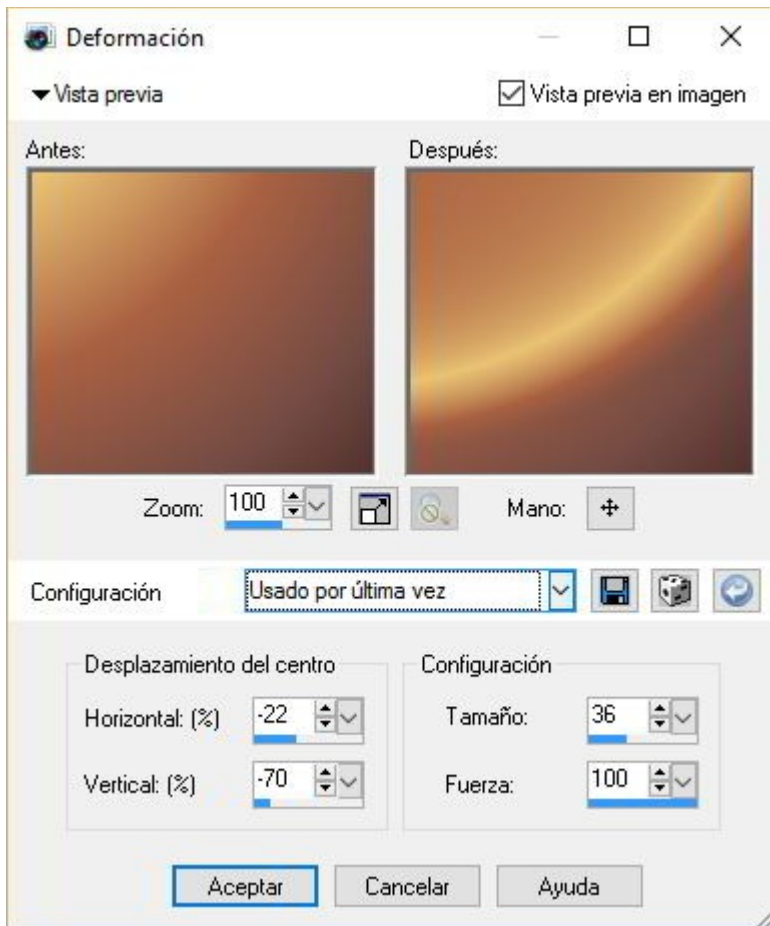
Deformación

Vista previa

Vista previa en imagen

Antes:

Después:

Zoom: 100

Mano:

Configuración Usado por última vez

Desplazamiento del centro

Horizontal: (%) -22

Vertical: (%) -70

Configuración

Tamaño: 36

Fuerza: 100

Aceptar Cancelar Ayuda